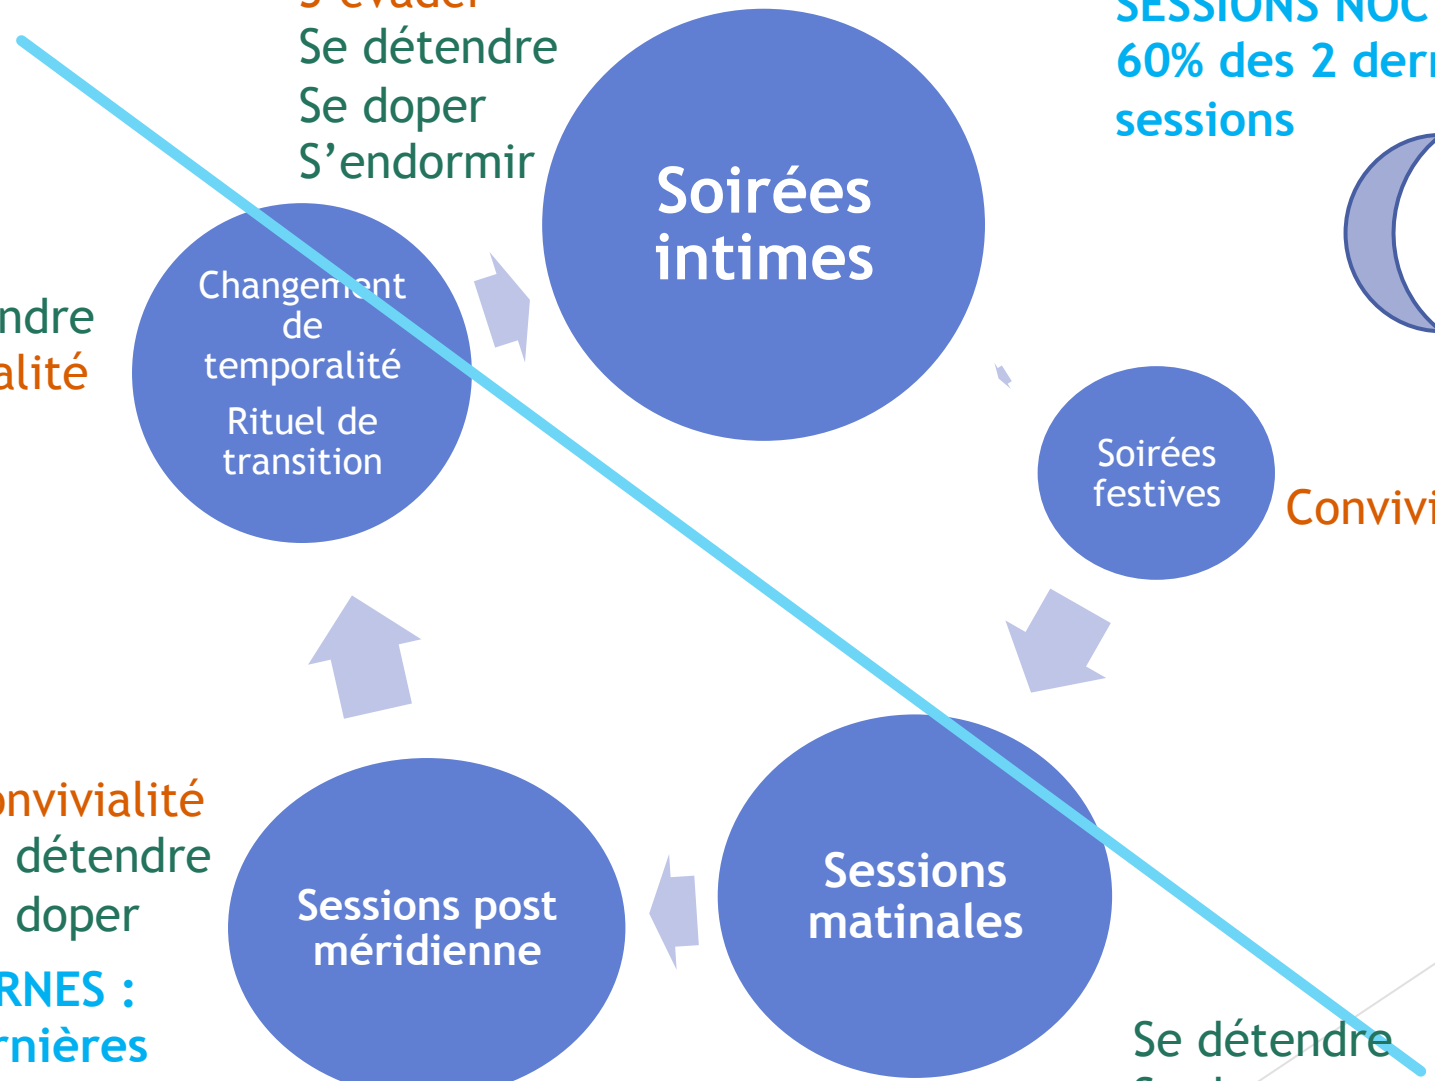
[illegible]
Se détendre
Se doper
S'endormir

SESSIONS NOC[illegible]
60% des 2 der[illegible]
sessions

Soirées intimes

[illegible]ndre
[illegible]alité

Changement de temporalité
Rituel de transition

Soirées festives

Convivi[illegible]

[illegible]nvivialité
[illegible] détendre
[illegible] doper
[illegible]RNES :
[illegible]rnières

Sessions post méridienne

Sessions matinales

Se détendre